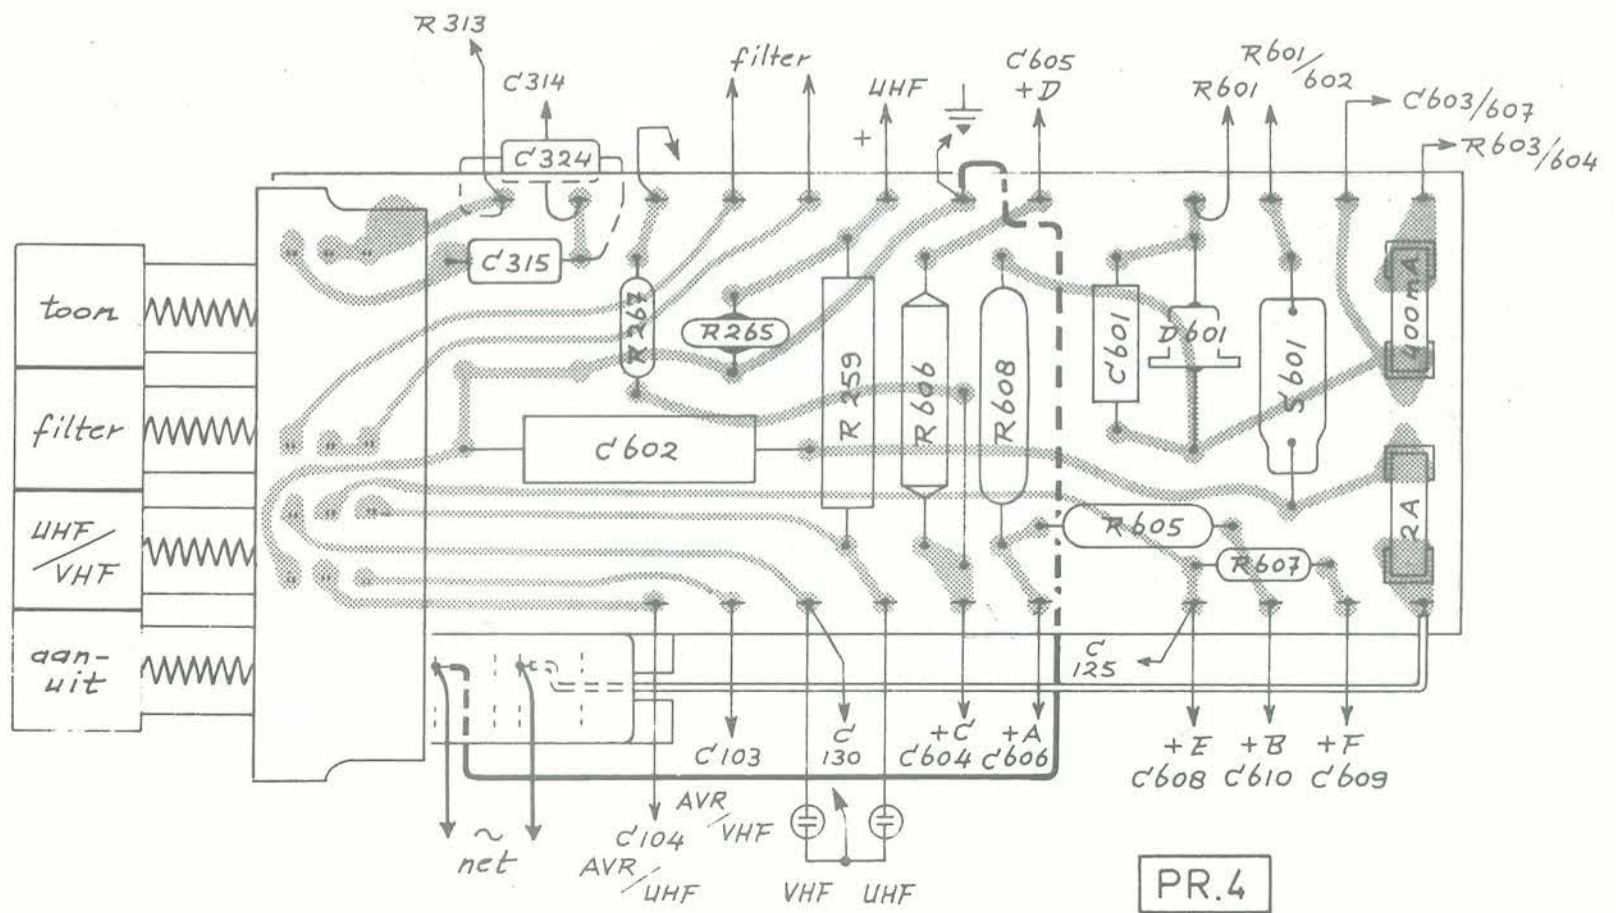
R313
C314
C324
C315
filter
UHF
+
C605
+D
R601/602
R601
C603/607
R603/604
toon
filter
UHF/VHF
aan-uit
R267
R265
R259
R606
R608
C601
D601
S601
400mA
C602
R605
R607
2A
C 125
C103
C 130
+C C604
+A C606
+E C608
+B C610
+F C609
~ net
C104
AVR/VHF
AVR/UHF
VHF
UHF
PR.4